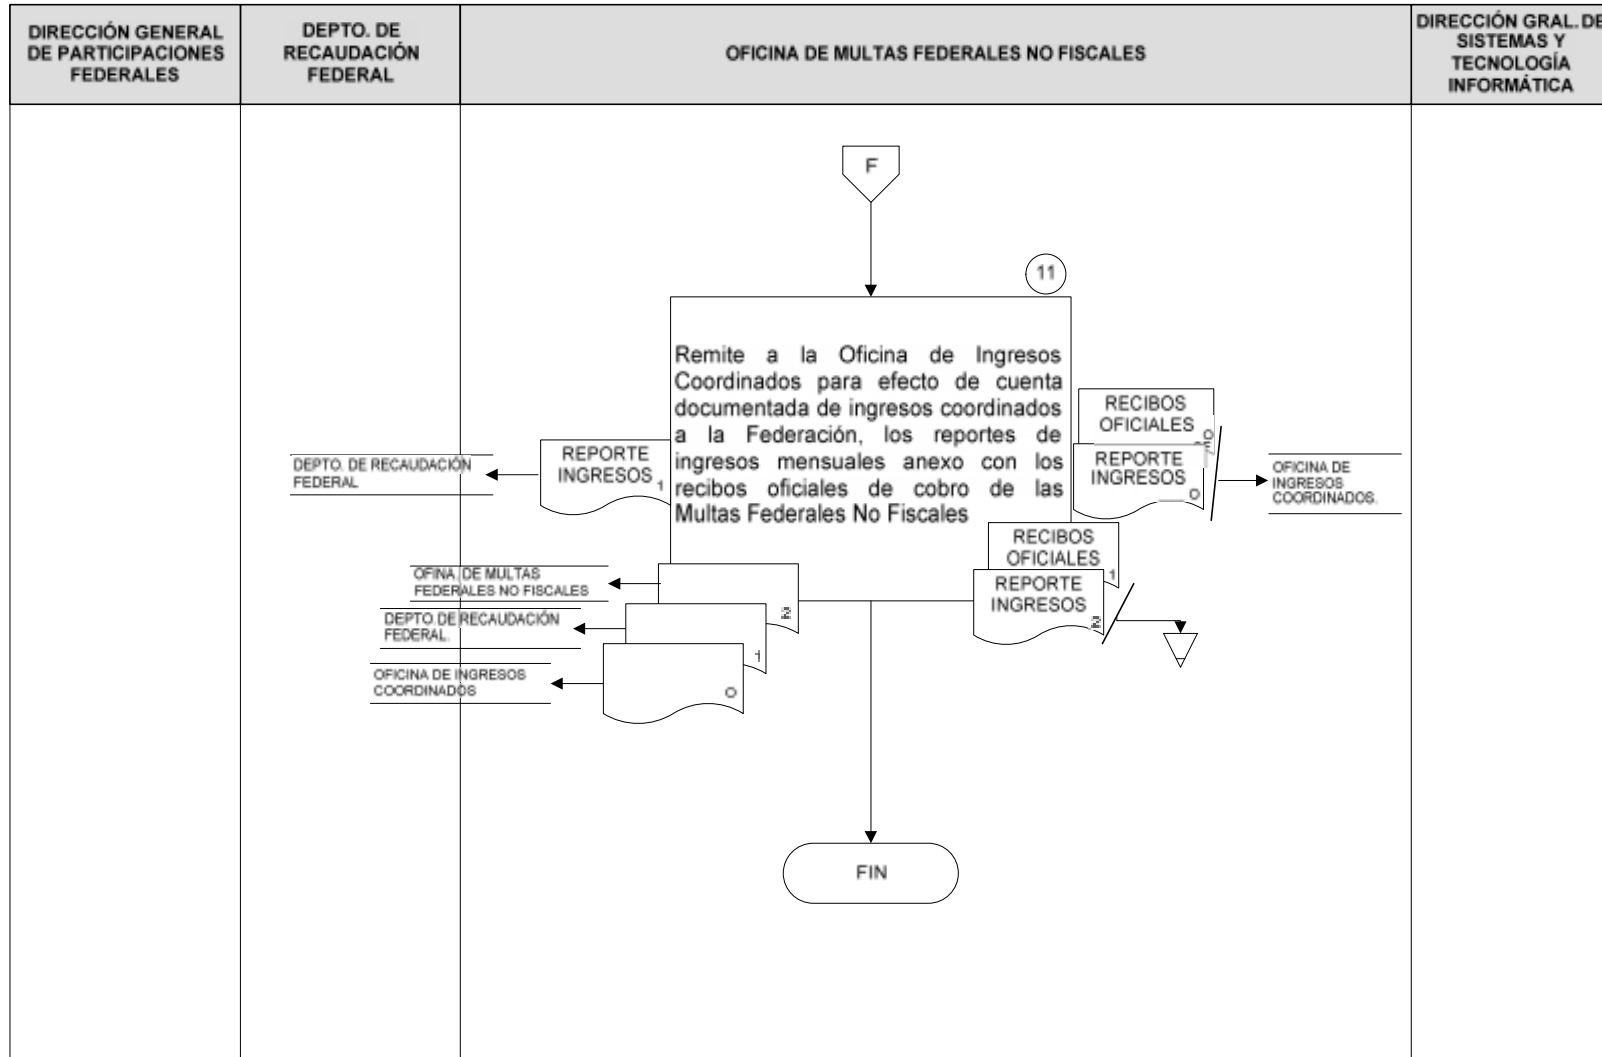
DIRECCIÓN GENERAL DE PARTICIPACIONES FEDERALES

DEPTO. DE RECAUDACIÓN FEDERAL

OFICINA DE MULTAS FEDERALES NO FISCALES

DIRECCIÓN GRAL. DE SISTEMAS Y TECNOLOGÍA INFORMÁTICA

F

11

Remite a la Oficina de Ingresos Coordinados para efecto de cuenta documentada de ingresos coordinados a la Federación, los reportes de ingresos mensuales anexo con los recibos oficiales de cobro de las Multas Federales No Fiscales

REPORTE INGRESOS 1

DEPTO. DE RECAUDACIÓN FEDERAL

RECIBOS OFICIALES O

REPORTE INGRESOS O

OFICINA DE INGRESOS COORDINADOS.

RECIBOS OFICIALES 1

REPORTE INGRESOS 2

OFINA. DE MULTAS FEDERALES NO FISCALES

2

DEPTO. DE RECAUDACIÓN FEDERAL.

1

OFICINA DE INGRESOS COORDINADOS

O

FIN